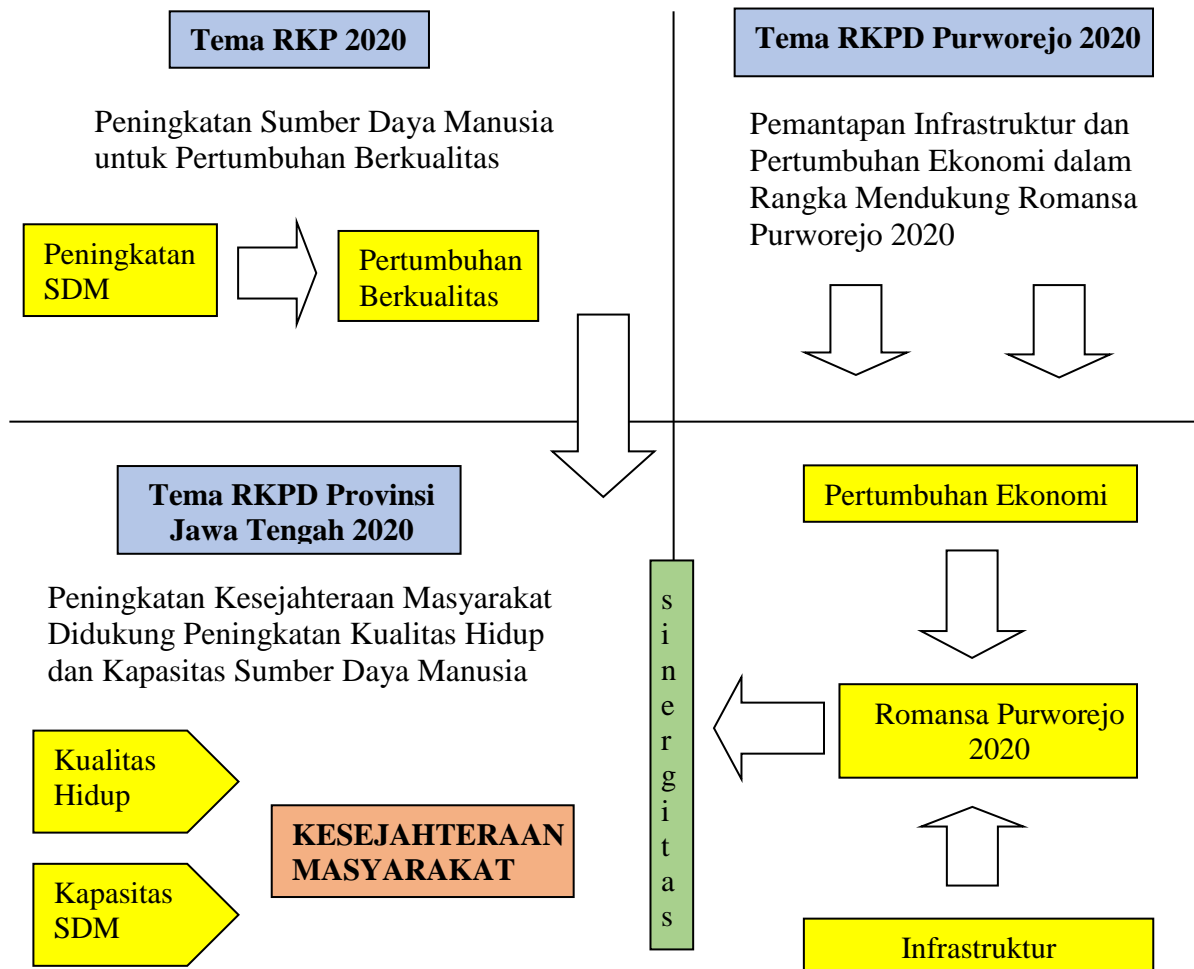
Tema RKP 2020

Peningkatan Sumber Daya Manusia untuk Pertumbuhan Berkualitas

Peningkatan SDM

Pertumbuhan Berkualitas

Tema RKPD Purworejo 2020

Pemantapan Infrastruktur dan Pertumbuhan Ekonomi dalam Rangka Mendukung Romansa Purworejo 2020

Tema RKPD Provinsi Jawa Tengah 2020

Peningkatan Kesejahteraan Masyarakat Didukung Peningkatan Kualitas Hidup dan Kapasitas Sumber Daya Manusia

Kualitas Hidup

Kapasitas SDM

KESEJAHTERAAN MASYARAKAT

sinergitas

Pertumbuhan Ekonomi

Romansa Purworejo 2020

Infrastruktur